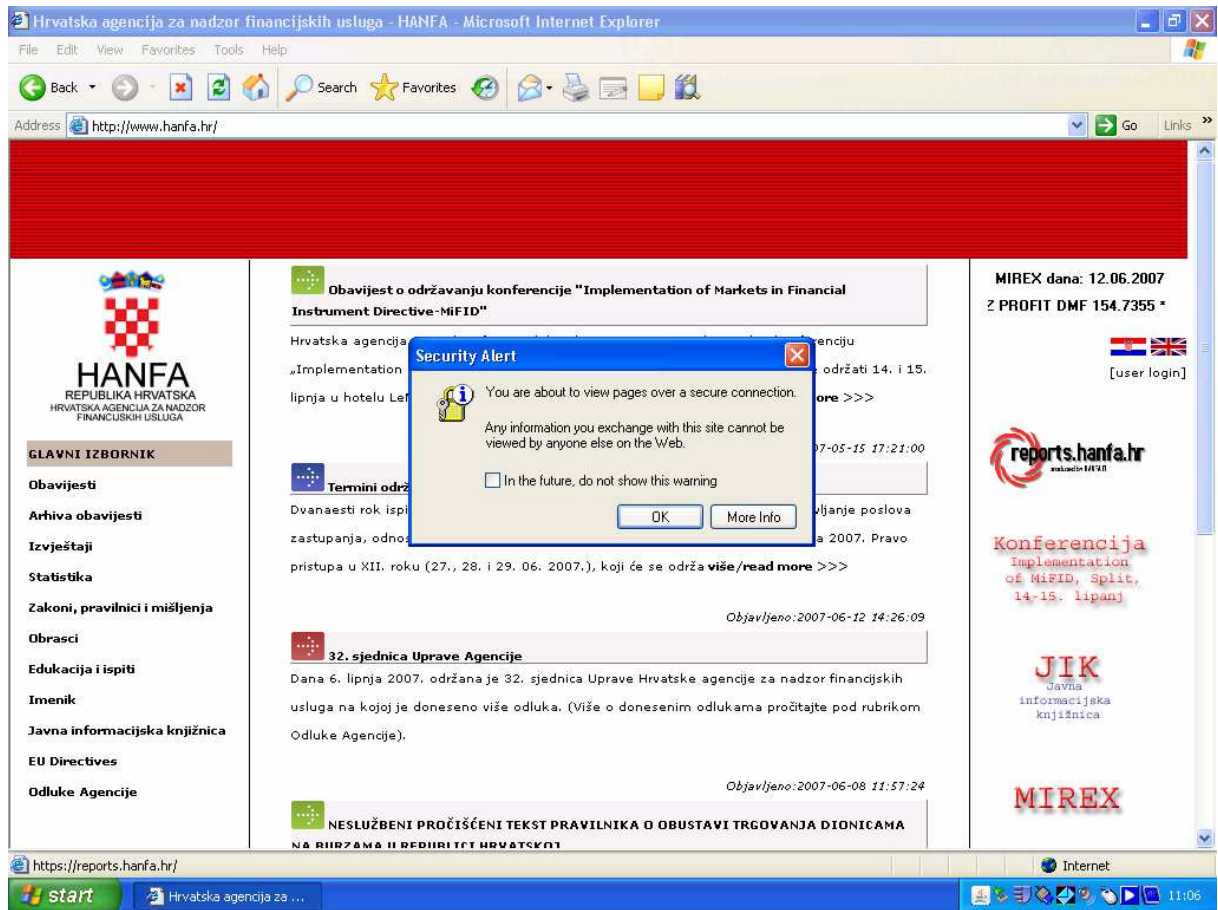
Hrvatska agencija za nadzor financijskih usluga - HANFA - Microsoft Internet Explorer

File Edit View Favorites Tools Help

Back Search Favorites

Address http://www.hanfa.hr/ Go Links

HANFA
REPUBLIKA HRVATSKA
HRVATSKA AGENCIJA ZA NADZOR FINANCIJSKIH USLUGA

GLAVNI IZBORNIK
Obavijesti
Arhiva obavijesti
Izvještaji
Statistika
Zakoni, pravilnici i mišljenja
Obrasci
Edukacija i ispiti
Imenik
Javna informacijska knjižnica
EU Directives
Odluke Agencije

Obavijest o održavanju konferencije "Implementation of Markets in Financial Instrument Directive-MiFID"

Hrvatska agencija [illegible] enciju „Implementation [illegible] održati 14. i 15. lipnja u hotelu Le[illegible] ore >>>

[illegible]7-05-15 17:21:00

Termini odr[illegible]

Dvanaesti rok ispi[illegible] vljanje poslova zastupanja, odnos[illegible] a 2007. Pravo pristupa u XII. roku (27., 28. i 29. 06. 2007.), koji će se održa više/read more >>>

Objavljeno:2007-06-12 14:26:09

32. sjednica Uprave Agencije

Dana 6. lipnja 2007. održana je 32. sjednica Uprave Hrvatske agencije za nadzor financijskih usluga na kojoj je doneseno više odluka. (Više o donesenim odlukama pročitajte pod rubrikom Odluke Agencije).

Objavljeno:2007-06-08 11:57:24

NESLUŽBENI PROČIŠĆENI TEKST PRAVILNIKA O OBUSTAVI TRGOVANJA DIONICAMA NA BURZAMA U REPUBLICI HRVATSKOJ

Security Alert
You are about to view pages over a secure connection.
Any information you exchange with this site cannot be viewed by anyone else on the Web.
In the future, do not show this warning
OK More Info

MIREX dana: 12.06.2007
Z PROFIT DMF 154.7355 *

[user login]

reports.hanfa.hr

Konferencija
Implementation of MiFID, Split, 14-15. lipanj

JIK
Javna informacijska knjižnica

MIREX

https://reports.hanfa.hr/
Internet

start Hrvatska agencija za ...
11:06